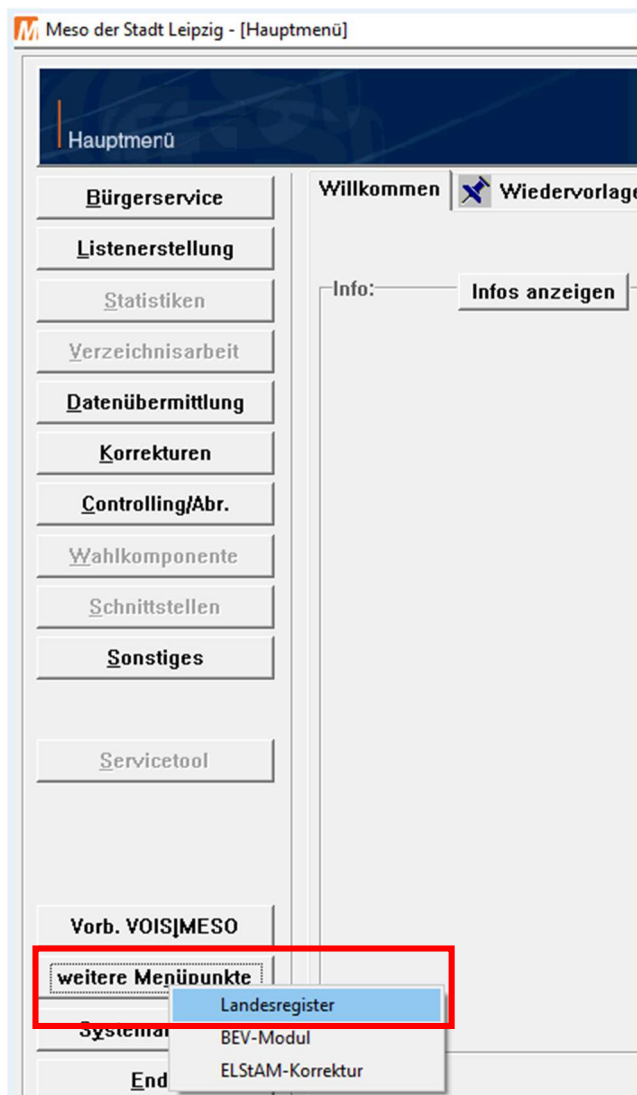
Meso der Stadt Leipzig - [Hauptmenü]

Hauptmenü

Bürgerservice
Listenerstellung
Statistiken
Verzeichnisarbeit
Datenübermittlung
Korrekturen
Controlling/Abr.
Wahlkomponente
Schnittstellen
Sonstiges
Servicetool
Vorb. VOIS|MESO
weitere Menüpunkte
Systema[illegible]
End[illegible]

Willkommen
Wiedervorlage

Info:
Infos anzeigen

Landesregister
BEV-Modul
ELStAM-Korrektur